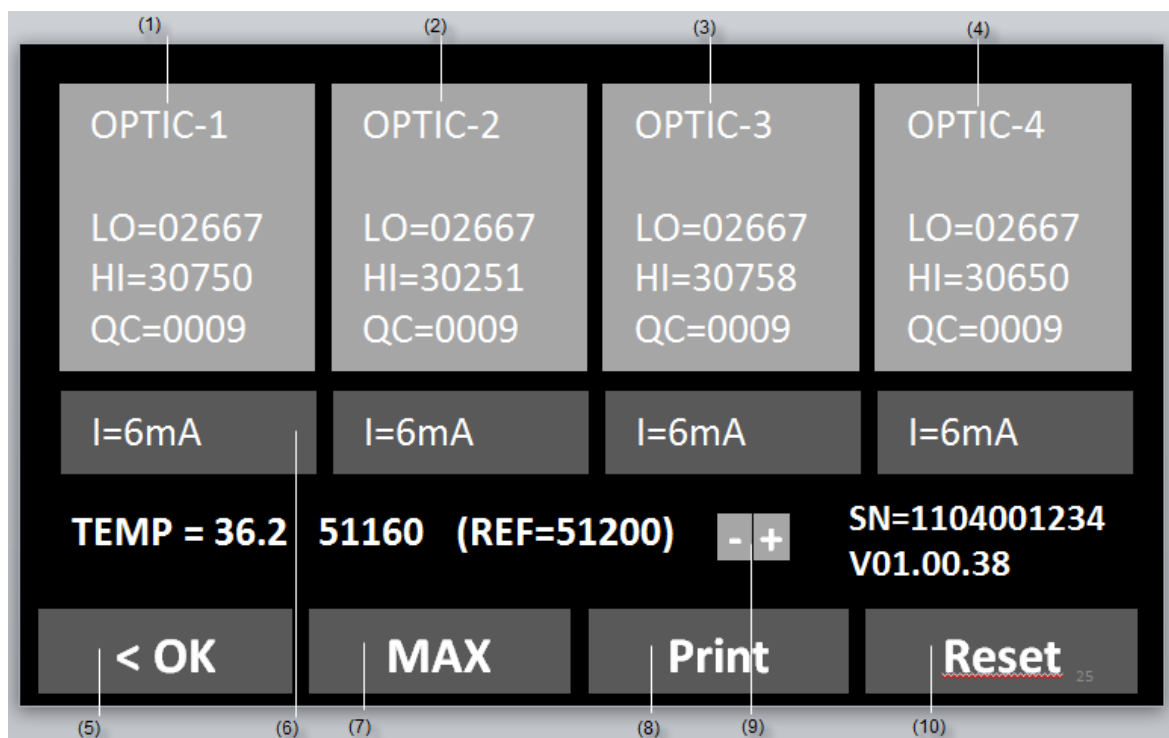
(1)
OPTIC-1
LO=02667
HI=30750
QC=0009

(2)
OPTIC-2
LO=02667
HI=30251
QC=0009

(3)
OPTIC-3
LO=02667
HI=30758
QC=0009

(4)
OPTIC-4
LO=02667
HI=30650
QC=0009

I=6mA

I=6mA

I=6mA

I=6mA

TEMP = 36.2 51160 (REF=51200)

- +

SN=1104001234
V01.00.38

< OK

MAX

Print

Reset

25

(5) (6) (7) (8) (9) (10)